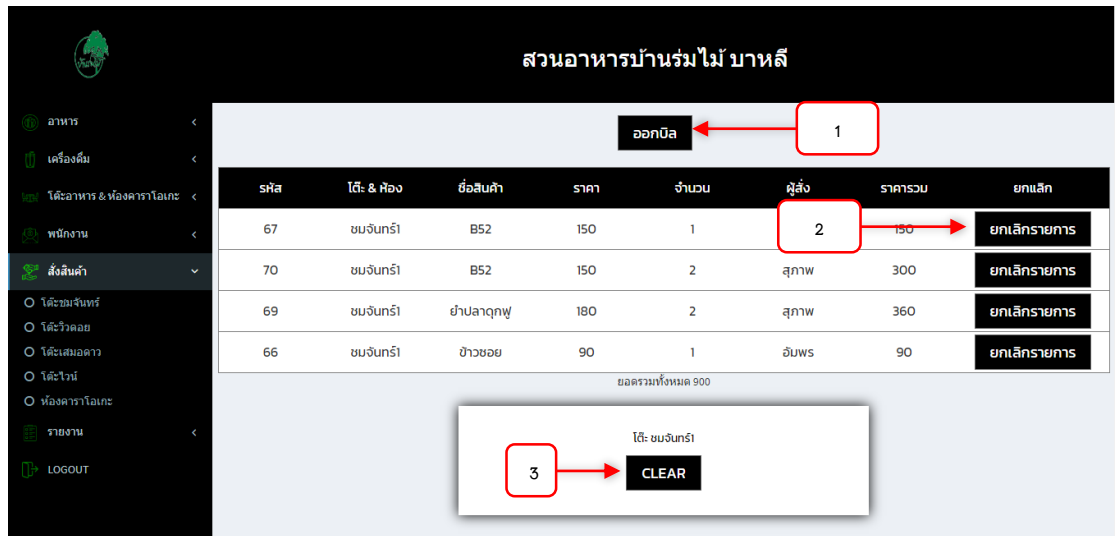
สวนอาหารบ้านร่มไม้ บาหลี

อาหาร
เครื่องดื่ม
โต๊ะอาหาร & ห้องคาราโอเกะ
พนักงาน
สั่งสินค้า
โต๊ะชมจันทร์
โต๊ะวิวดอย
โต๊ะเสมอดาว
โต๊ะไวน์
ห้องคาราโอเกะ
รายงาน
LOGOUT

ออกบิล

1

| รหัส | โต๊ะ & ห้อง | ชื่อสินค้า | ราคา | จำนวน | ผู้สั่ง | ราคารวม | ยกเลิก |
|---|---|---|---|---|---|---|---|
| 67 | ชมจันทร์1 | B52 | 150 | 1 | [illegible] | 150 | ยกเลิกรายการ |
| 70 | ชมจันทร์1 | B52 | 150 | 2 | สุภาพ | 300 | ยกเลิกรายการ |
| 69 | ชมจันทร์1 | ยำปลาดุกฟู | 180 | 2 | สุภาพ | 360 | ยกเลิกรายการ |
| 66 | ชมจันทร์1 | ข้าวซอย | 90 | 1 | อัมพร | 90 | ยกเลิกรายการ |

2

ยอดรวมทั้งหมด 900

โต๊ะ ชมจันทร์1

3

CLEAR